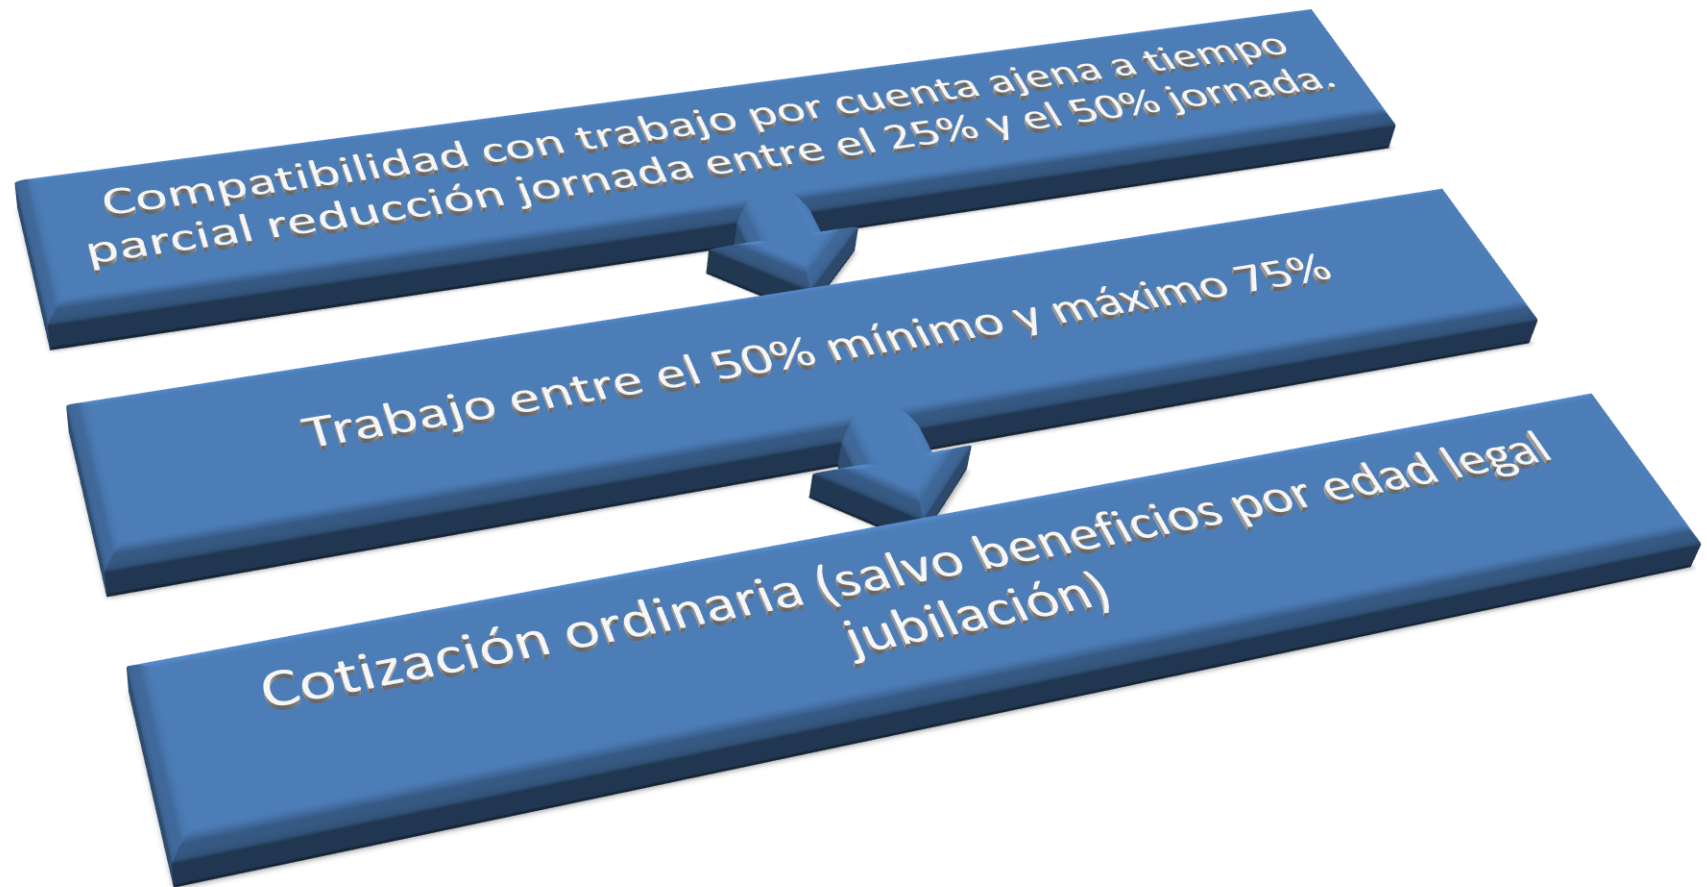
Compatibilidad con trabajo por cuenta ajena a tiempo parcial reducción jornada entre el 25% y el 50% jornada.

Trabajo entre el 50% mínimo y máximo 75%

Cotización ordinaria (salvo beneficios por edad legal jubilación)